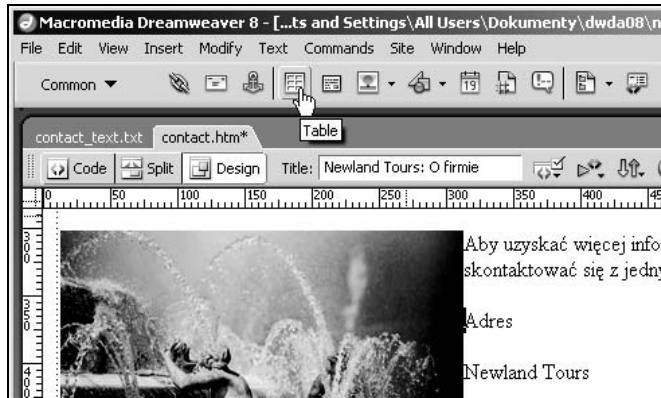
Macromedia Dreamweaver 8 - […ts and Settings\All Users\Dokumenty\dwda08\n

File Edit View Insert Modify Text Commands Site Window Help

Common ▼

Table

contact_text.txt contact.htm*

Code Split Design Title: Newland Tours: O firmie

0 50 100 150 200 250 300 350 400 45

Aby uzyskać więcej info skontaktować się z jedny

Adres

Newland Tours